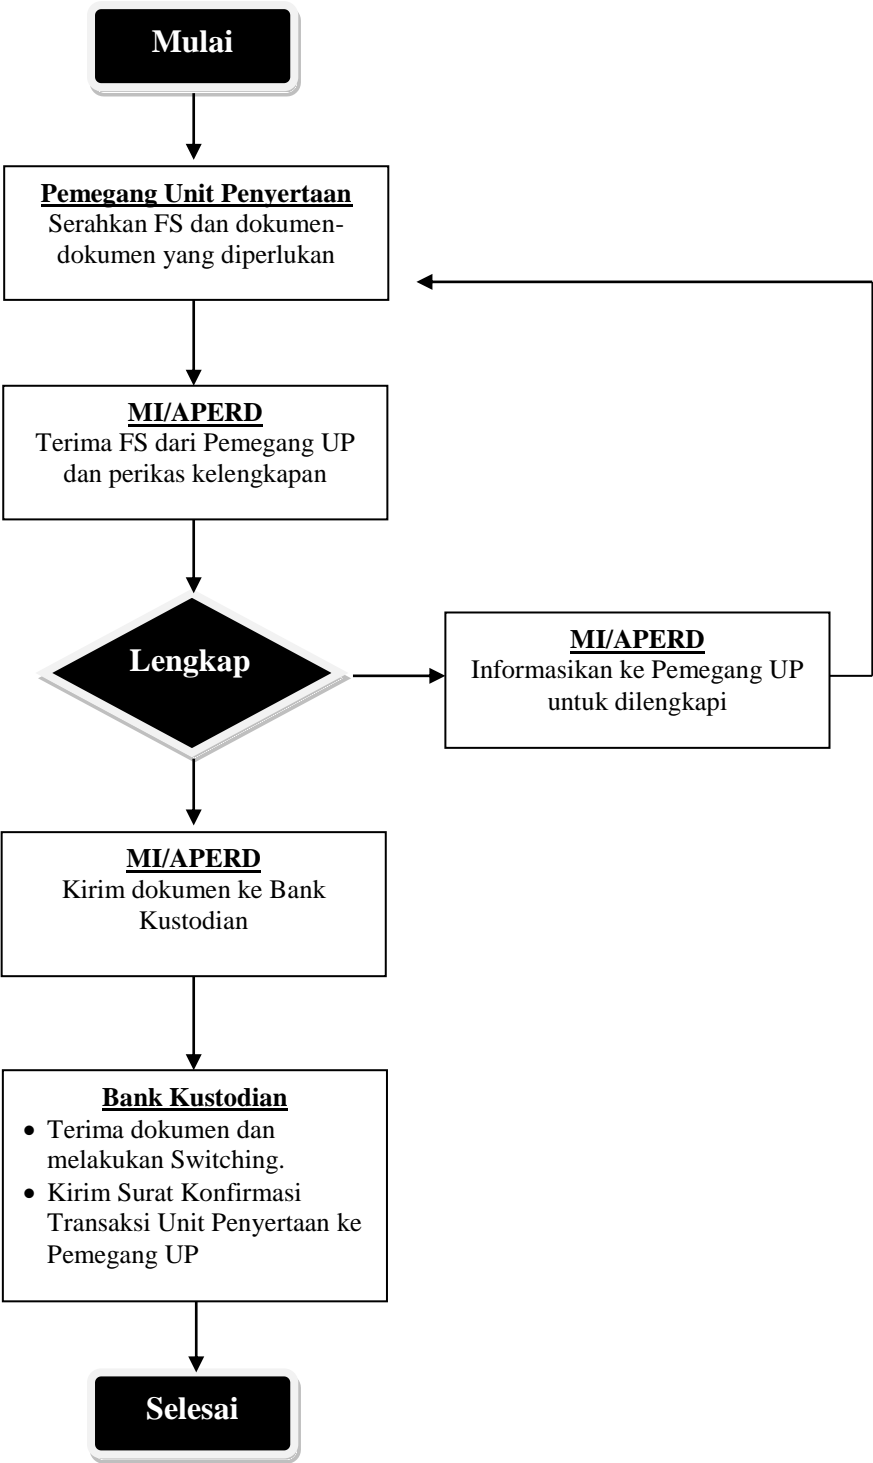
Mulai

Pemegang Unit Penyertaan
Serahkan FS dan dokumen-dokumen yang diperlukan

MI/APERD
Terima FS dari Pemegang UP dan perikas kelengkapan

Lengkap

MI/APERD
Informasikan ke Pemegang UP untuk dilengkapi

MI/APERD
Kirim dokumen ke Bank Kustodian

Bank Kustodian
• Terima dokumen dan melakukan Switching.
• Kirim Surat Konfirmasi Transaksi Unit Penyertaan ke Pemegang UP

Selesai